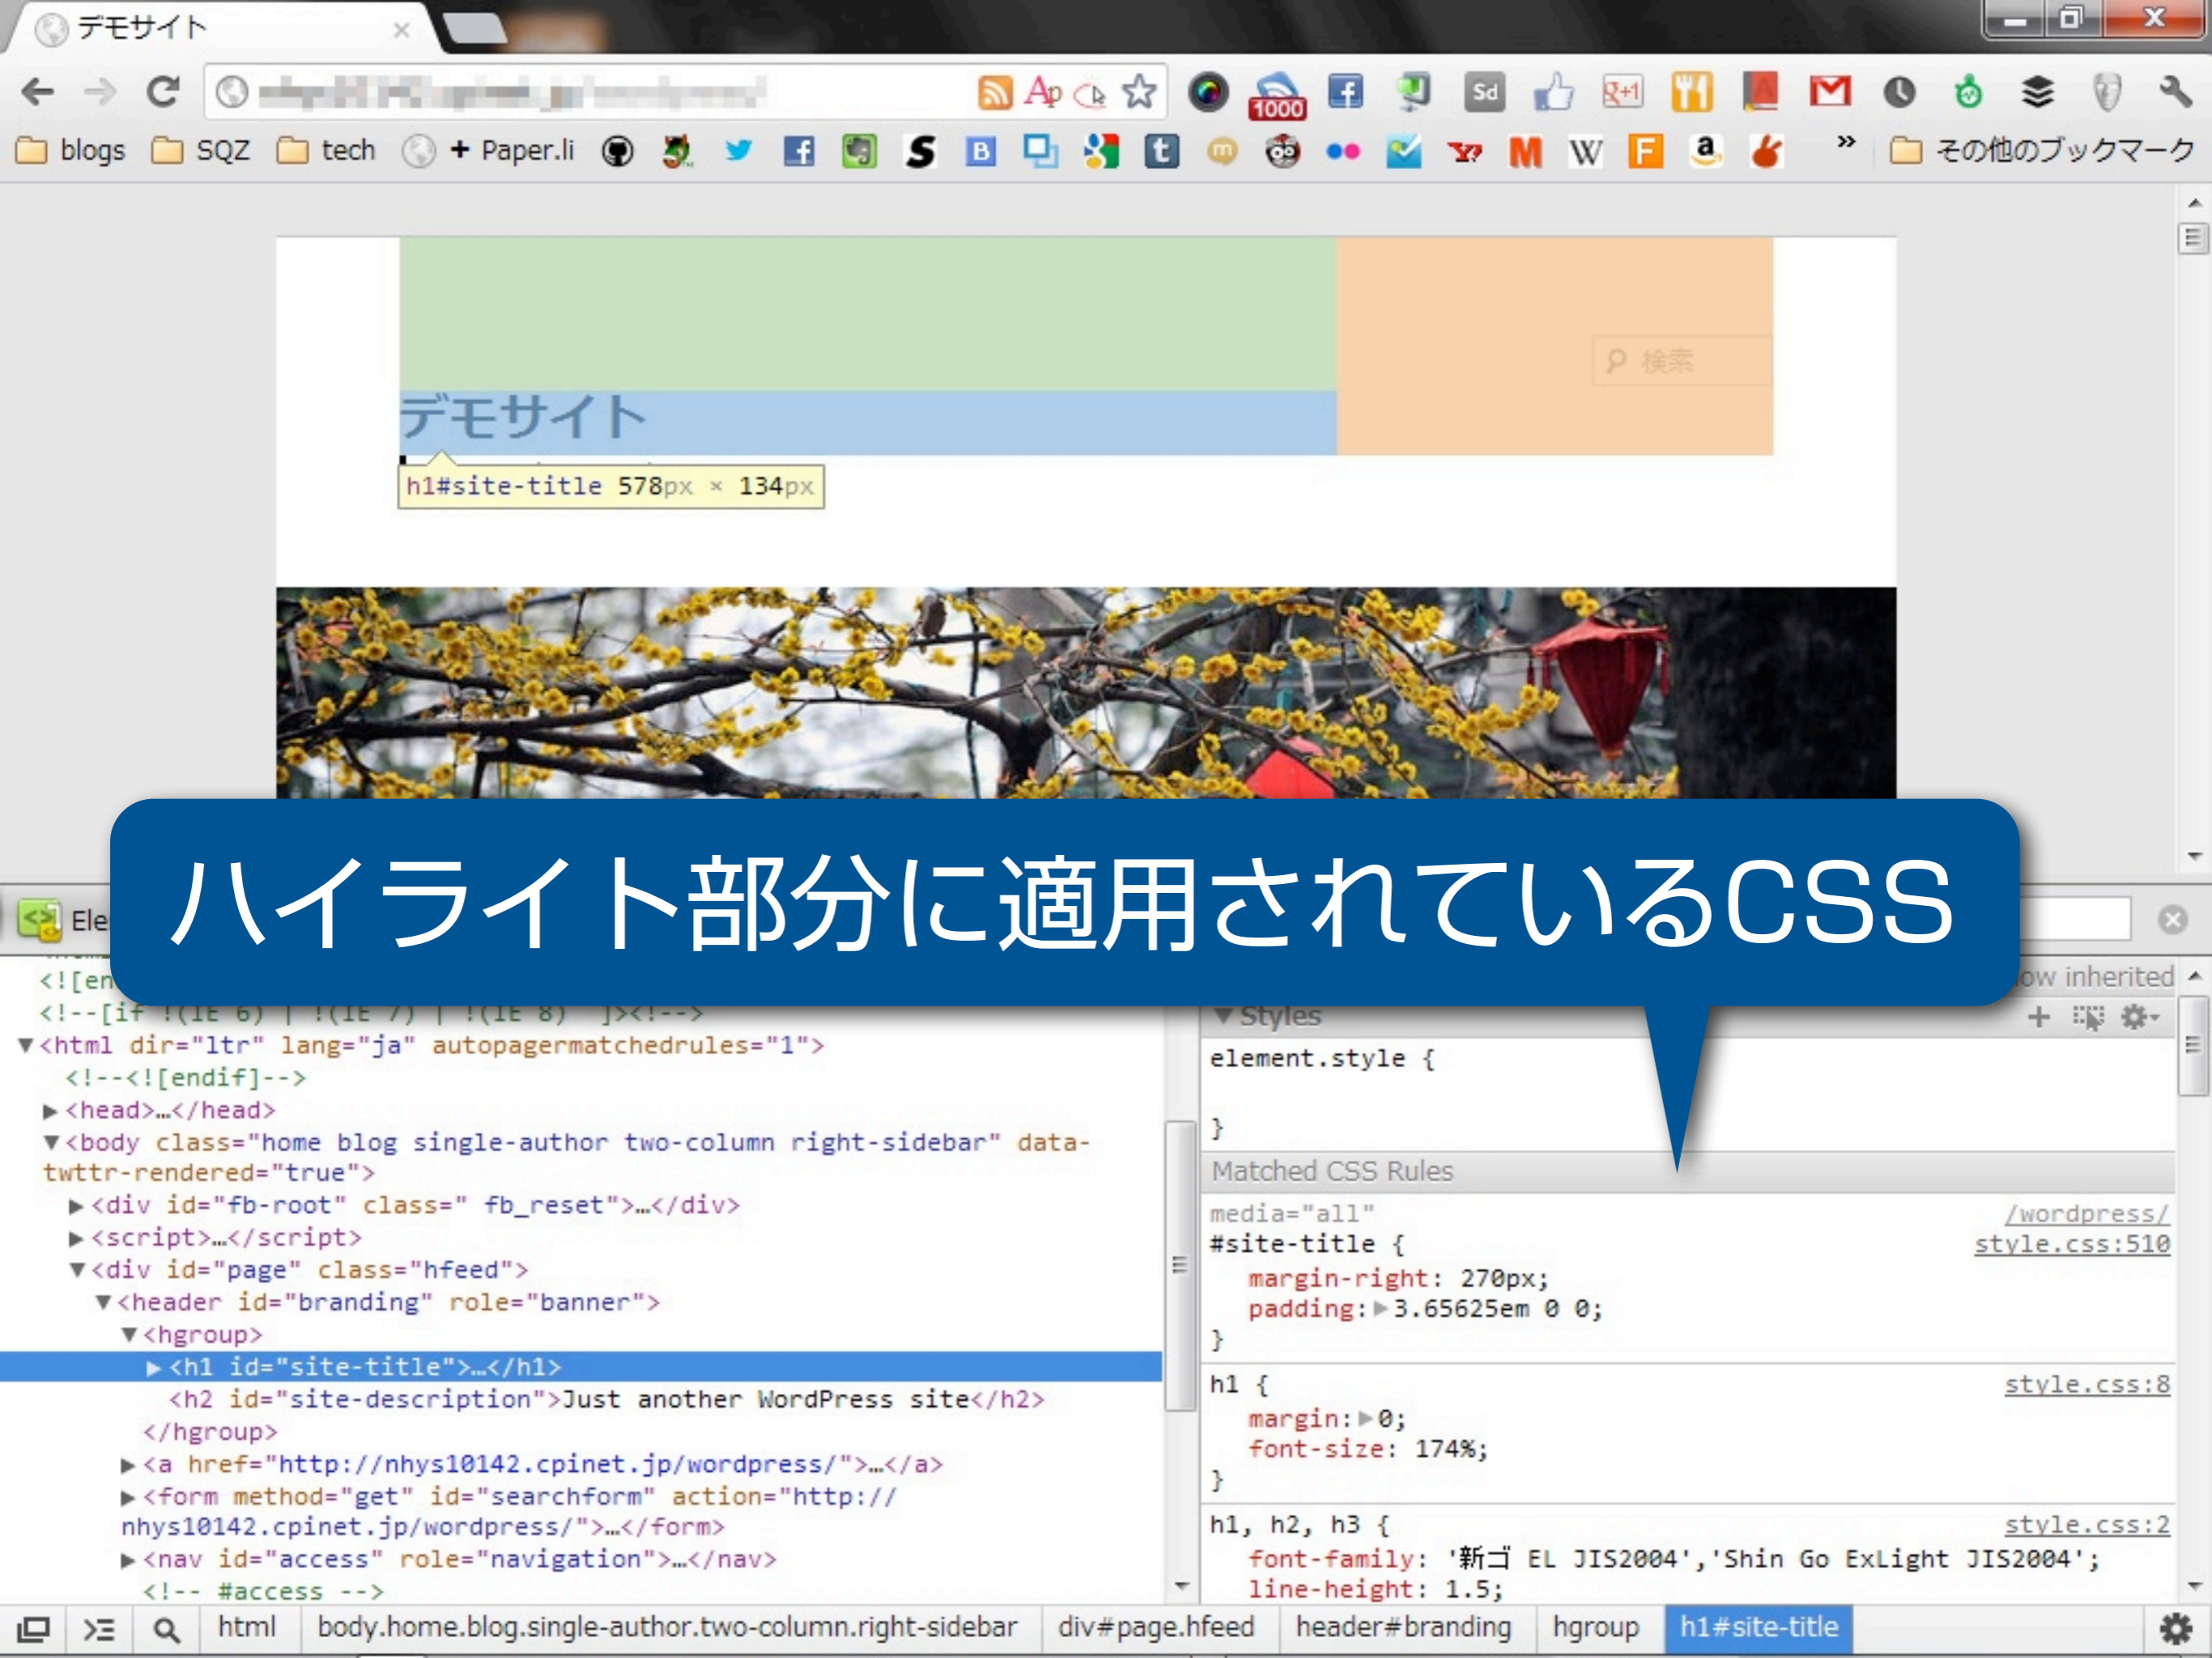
デモサイト ×

1000

blogs SQZ tech + Paper.li » その他のブックマーク

検索

デモサイト

h1#site-title 578px × 134px

ハイライト部分に適用されているCSS

Ele

ow inherited

<![en

<!--[if !(IE 6) | !(IE 7) | !(IE 8) ]><!-->

<html dir="ltr" lang="ja" autopagermatchedrules="1">

<!--<![endif]-->

<head>…</head>

<body class="home blog single-author two-column right-sidebar" data-twttr-rendered="true">

<div id="fb-root" class=" fb_reset">…</div>

<script>…</script>

<div id="page" class="hfeed">

<header id="branding" role="banner">

<hgroup>

<h1 id="site-title">…</h1>

<h2 id="site-description">Just another WordPress site</h2>

</hgroup>

<a href="http://nhys10142.cpinet.jp/wordpress/">…</a>

<form method="get" id="searchform" action="http://nhys10142.cpinet.jp/wordpress/">…</form>

<nav id="access" role="navigation">…</nav>

<!-- #access -->

Styles

element.style {

}

Matched CSS Rules

media="all" /wordpress/

#site-title { style.css:510

margin-right: 270px;

padding: 3.65625em 0 0;

}

h1 { style.css:8

margin: 0;

font-size: 174%;

}

h1, h2, h3 { style.css:2

font-family: '新ゴ EL JIS2004','Shin Go ExLight JIS2004';

line-height: 1.5;

html body.home.blog.single-author.two-column.right-sidebar div#page.hfeed header#branding hgroup h1#site-title